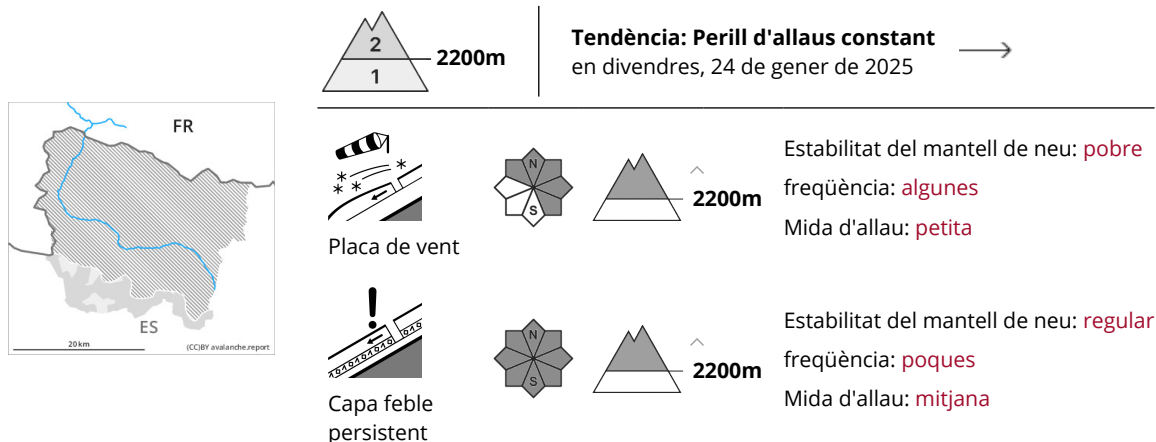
2
1
2200m

Tendència: Perill d'allaus constant
en divendres, 24 de gener de 2025

FR
ES
20 km
(CC)BY avalanche.report

Placa de vent
N
S
2200m
Estabilitat del mantell de neu: pobre
freqüència: algunes
Mida d'allau: petita

Capa feble persistent
N
S
2200m
Estabilitat del mantell de neu: regular
freqüència: poques
Mida d'allau: mitjana